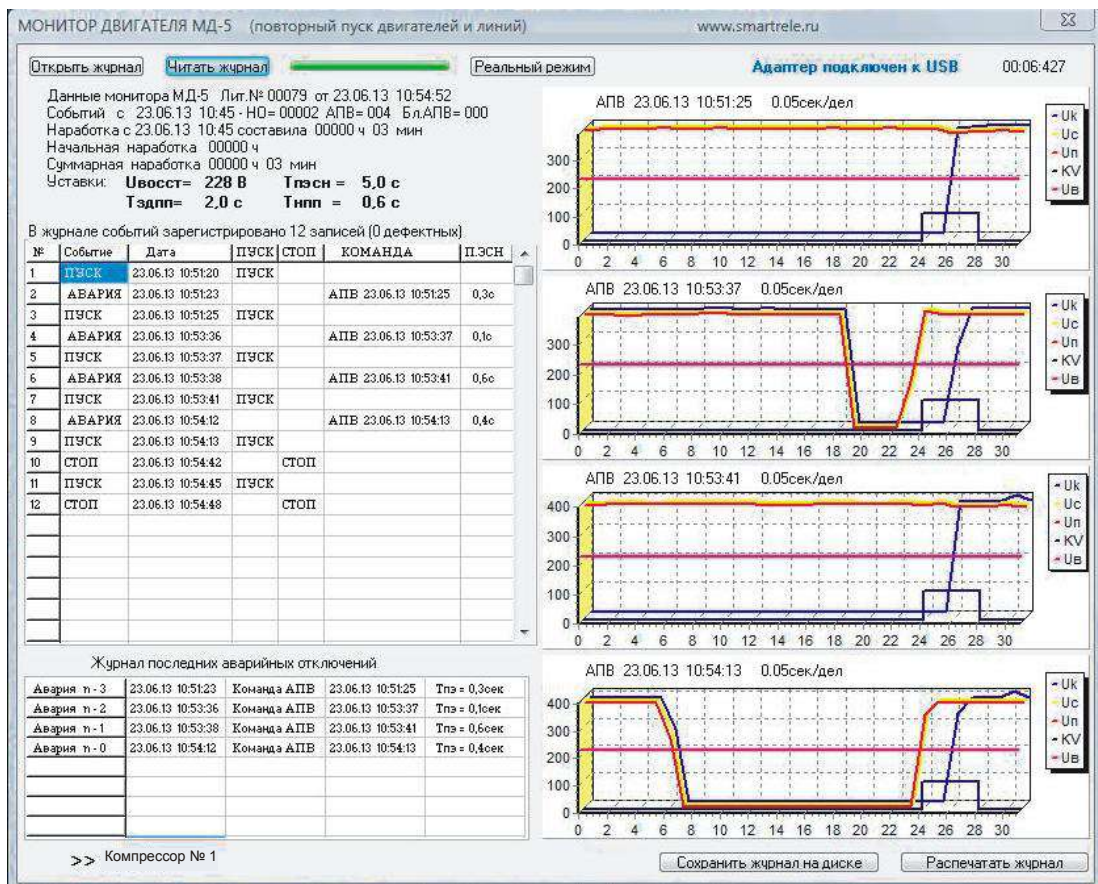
МОНИТОР ДВИГАТЕЛЯ МД-5 (повторный пуск двигателей и линий) www.smartrele.ru

Открыть журнал | Читать журнал | Реальный режим | Адаптер подключен к USB | 00:06:427

Данные монитора МД-5 Лит.№ 00079 от 23.06.13 10:54:52
Событий с 23.06.13 10:45 - НО= 00002 АПВ= 004 Бл.АПВ= 000
Наработка с 23.06.13 10:45 составила 00000 ч 03 мин
Начальная наработка 00000 ч
Суммарная наработка 00000 ч 03 мин
Уставки: Uвосст= 228 В Тпэсн = 5,0 с
Тздпп= 2,0 с Тнпп = 0,6 с

В журнале событий зарегистрировано 12 записей (0 дефектных)

| № | Событие | Дата | ПУСК | СТОП | КОМАНДА | П.ЭСН |
|---|---|---|---|---|---|---|
| 1 | ПУСК | 23.06.13 10:51:20 | ПУСК | | | |
| 2 | АВАРИЯ | 23.06.13 10:51:23 | | | АПВ 23.06.13 10:51:25 | 0,3с |
| 3 | ПУСК | 23.06.13 10:51:25 | ПУСК | | | |
| 4 | АВАРИЯ | 23.06.13 10:53:36 | | | АПВ 23.06.13 10:53:37 | 0,1с |
| 5 | ПУСК | 23.06.13 10:53:37 | ПУСК | | | |
| 6 | АВАРИЯ | 23.06.13 10:53:38 | | | АПВ 23.06.13 10:53:41 | 0,6с |
| 7 | ПУСК | 23.06.13 10:53:41 | ПУСК | | | |
| 8 | АВАРИЯ | 23.06.13 10:54:12 | | | АПВ 23.06.13 10:54:13 | 0,4с |
| 9 | ПУСК | 23.06.13 10:54:13 | ПУСК | | | |
| 10 | СТОП | 23.06.13 10:54:42 | | СТОП | | |
| 11 | ПУСК | 23.06.13 10:54:45 | ПУСК | | | |
| 12 | СТОП | 23.06.13 10:54:48 | | СТОП | | |

Журнал последних аварийных отключений

| Авария n - 3 | 23.06.13 10:51:23 | Команда АПВ | 23.06.13 10:51:25 | Тпэ = 0,3сек |
|---|---|---|---|---|
| Авария n - 2 | 23.06.13 10:53:36 | Команда АПВ | 23.06.13 10:53:37 | Тпэ = 0,1сек |
| Авария n - 1 | 23.06.13 10:53:38 | Команда АПВ | 23.06.13 10:53:41 | Тпэ = 0,6сек |
| Авария n - 0 | 23.06.13 10:54:12 | Команда АПВ | 23.06.13 10:54:13 | Тпэ = 0,4сек |

>> Компрессор № 1

АПВ 23.06.13 10:51:25 0.05сек/дел
Uk Uc Uп KV Uв
0 100 200 300
0 2 4 6 8 10 12 14 16 18 20 22 24 26 28 30

АПВ 23.06.13 10:53:37 0.05сек/дел
Uk Uc Uп KV Uв
0 100 200 300
0 2 4 6 8 10 12 14 16 18 20 22 24 26 28 30

АПВ 23.06.13 10:53:41 0.05сек/дел
Uk Uc Uп KV Uв
0 100 200 300 400
0 2 4 6 8 10 12 14 16 18 20 22 24 26 28 30

АПВ 23.06.13 10:54:13 0.05сек/дел
Uk Uc Uп KV Uв
0 100 200 300 400
0 2 4 6 8 10 12 14 16 18 20 22 24 26 28 30

Сохранить журнал на диске | Распечатать журнал